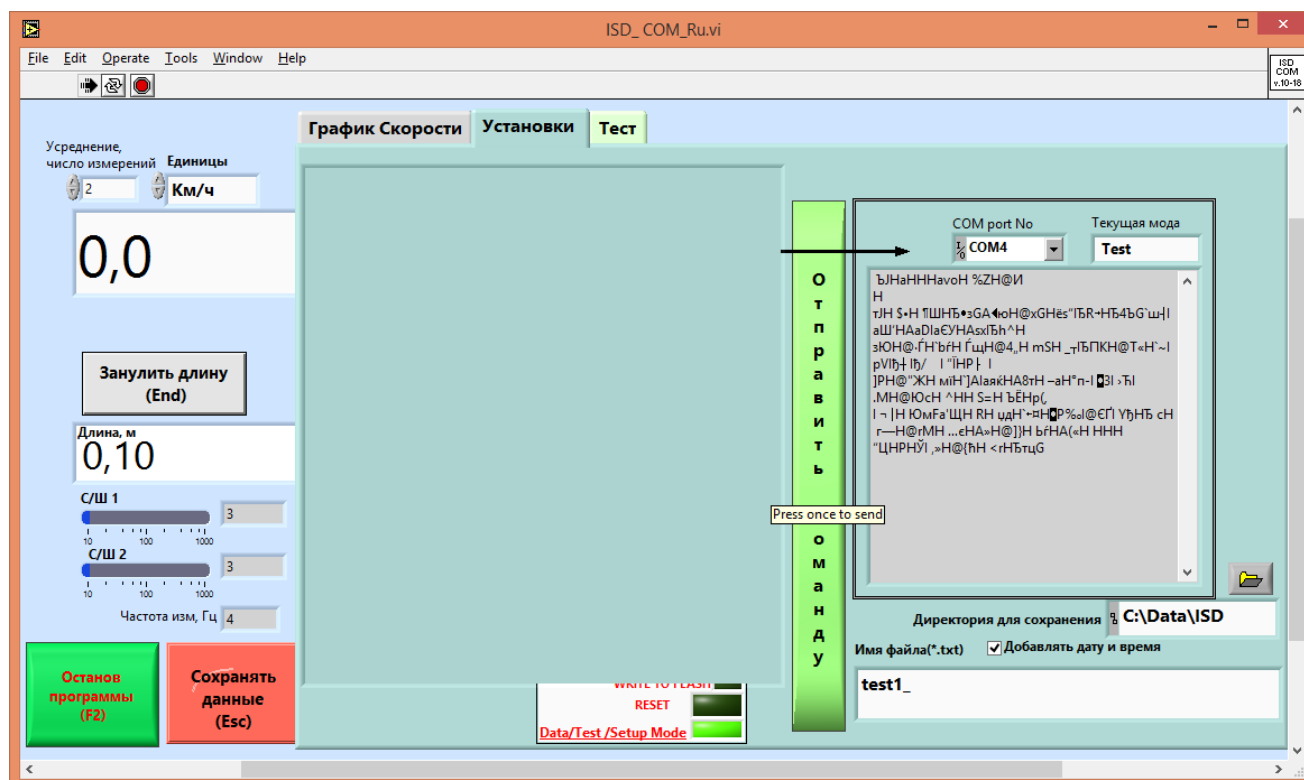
ISD_ COM_Ru.vi

File Edit Operate Tools Window Help

ISD COM v.10-18

График Скорости Установки Тест

Усреднение, число измерений Единицы
2 Км/ч

0,0

Занулить длину (End)

Длина, м
0,10

С/Ш 1
3
10 100 1000
С/Ш 2
3
10 100 1000

Частота изм, Гц 4

Останов программы (F2)

Сохранять данные (Esc)

WRITE TO FLASH
RESET
Data/Test /Setup Mode

Отправить команду

Press once to send

COM port No Текущая мода
COM4 Test

ЪJHaHHHavoH %ZH@И
H
тJH $•H ¶ШНЂ•зGA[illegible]oH@xGHës"ЂR÷HЂ4ЂG`ш┤l
aШ'HAaDlaЄУНAsxlЂh^H
зЮН@·ЃН'ЬѓН ЃщН@4„Н mSH _┬ЂПКН@Т«Н`~l
pVlђ┼ lђ/ l "ЇНР├ l
]РН@"ЖН міН`]AlaяќНA8тН –аН°п-l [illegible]3l ›Ђl
.МН@ЮсН ^НН S=Н ЪЁНр(,
l ¬ |Н ЮмFa'ЩН RH цдН`÷¤Н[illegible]Р%ѕl@ЄЃl YђНЂ cH
r—Н@rМН …єНА»Н@]}Н ЬѓНА(«Н ННН
"ЦНРНЎl ,»Н@{ћН <rНЂтцG

Директория для сохранения C:\Data\ISD

Имя файла(*.txt) Добавлять дату и время

test1_